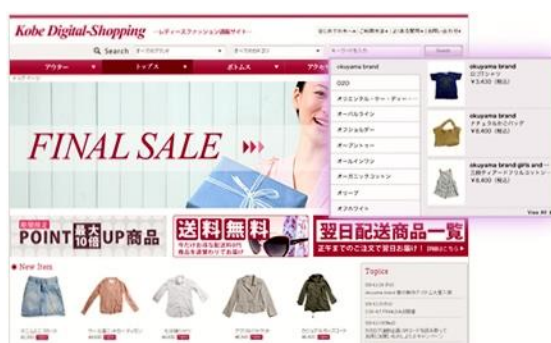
Kobe Digital-Shopping ～レディースファッション通販サイト～

Search

アウター

トップス

ボトムス

FINAL SALE

POINT 最大10倍 UP商品

送料無料

翌日配送商品一覧

正午までのご注文で翌日お届け！

New Item

Topics

okuyama brand

ロゴTシャツ

¥3,400（税込）

okuyama brand

ナチュラルかごバッグ

¥6,400（税込）

okuyama brand girls and

¥6,400（税込）

オーバーライン

オフショルダー

オーガニックコットン

オフホワイト

View All